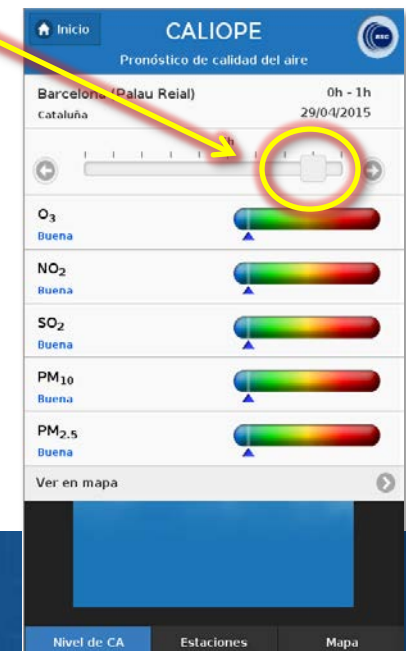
Inicio
CALIOPE
Pronóstico de calidad del aire
BSC

Barcelona (Palau Reial)
Cataluña
0h - 1h
29/04/2015

$O_3$
Buena
$NO_2$
Buena
$SO_2$
Buena
$PM_{10}$
Buena
$PM_{2.5}$
Buena

Ver en mapa

Nivel de CA
Estaciones
Mapa